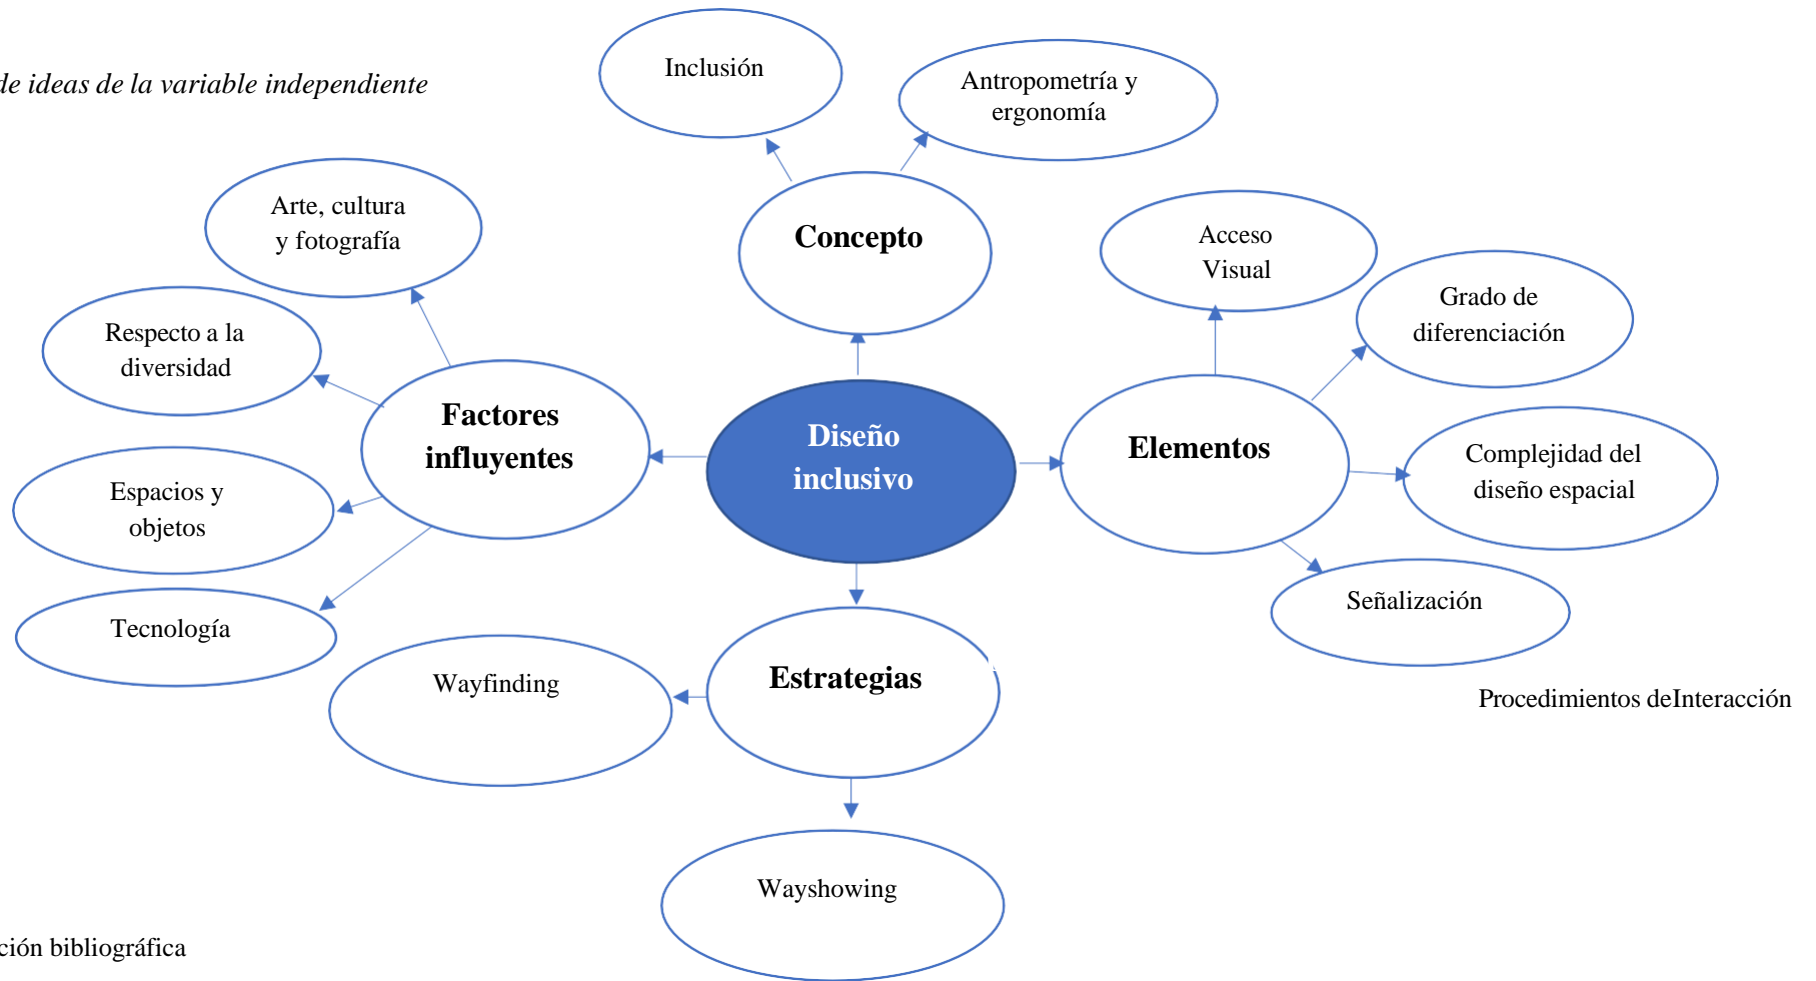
de ideas de la variable independiente

Inclusión

Antropometría y ergonomía

Arte, cultura y fotografía

Concepto

Acceso Visual

Grado de diferenciación

Respecto a la diversidad

Factores influyentes

Diseño inclusivo

Elementos

Complejidad del diseño espacial

Espacios y objetos

Tecnología

Señalización

Wayfinding

Estrategias

Procedimientos deInteracción

Wayshowing

ción bibliográfica